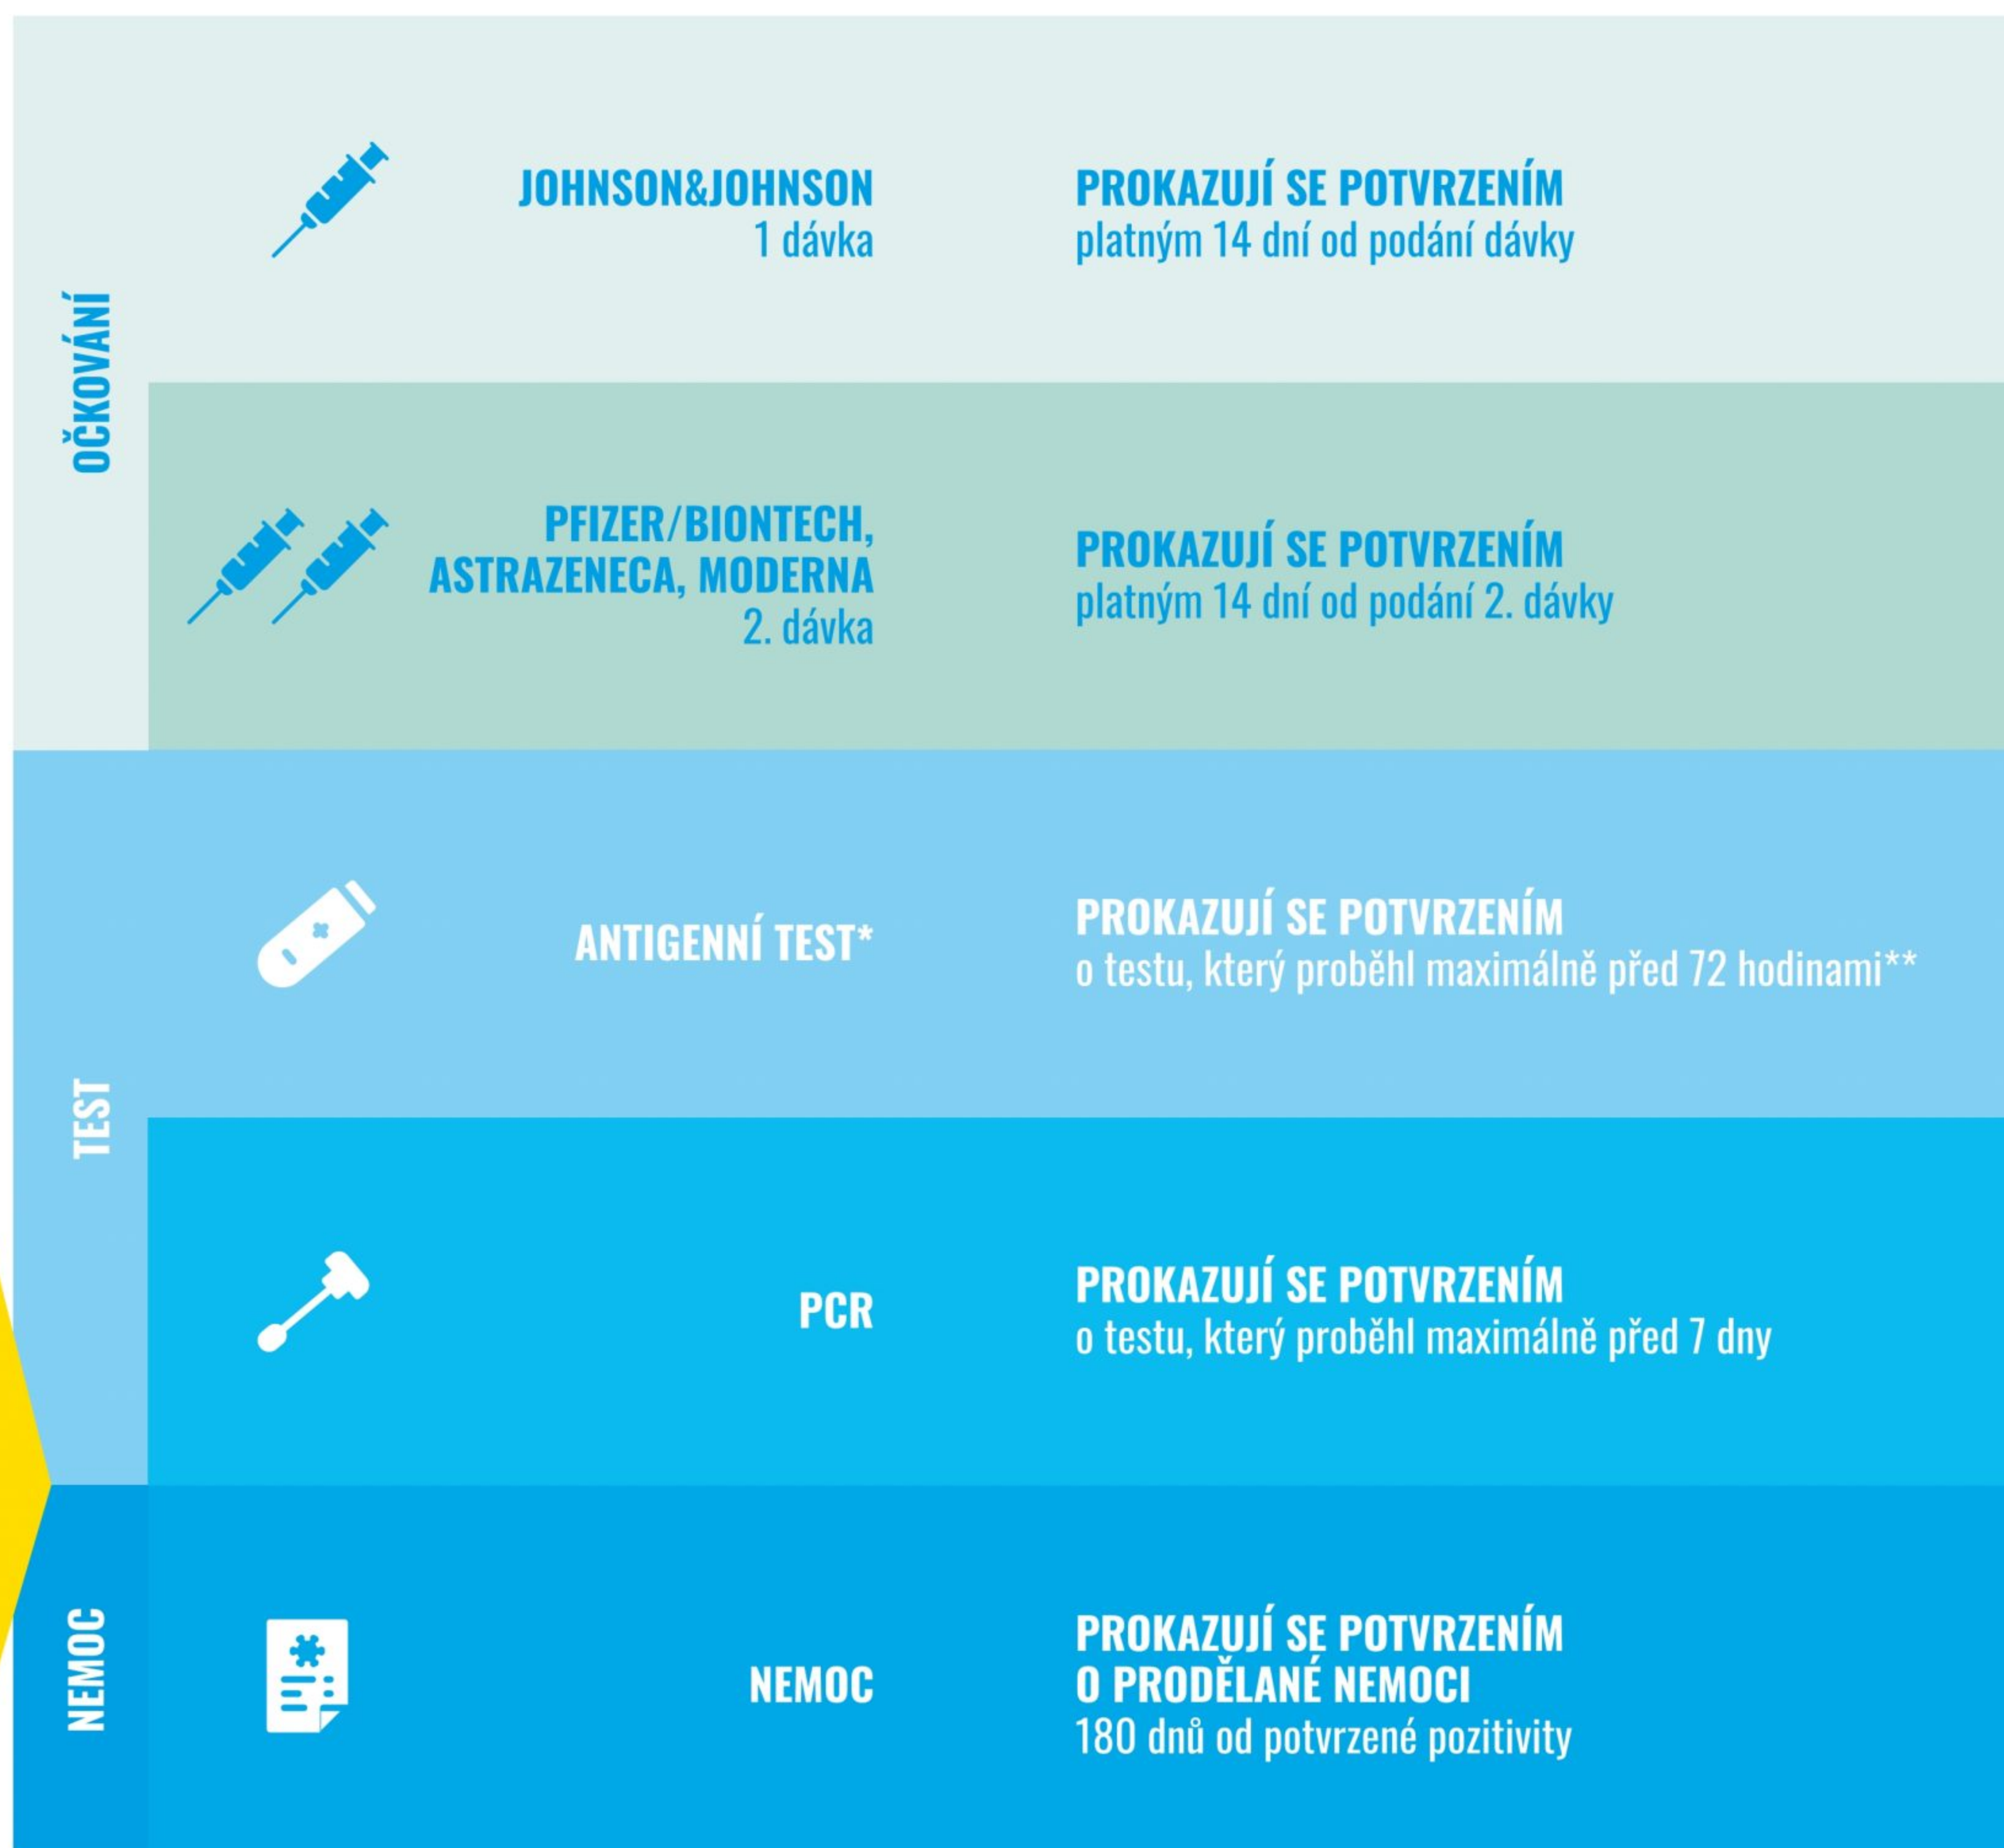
OČKOVÁNÍ

JOHNSON&JOHNSON
1 dávka

PROKAZUJÍ SE POTVRZENÍM
platným 14 dní od podání dávky

PFIZER/BIONTECH, ASTRAZENECA, MODERNA
2. dávka

PROKAZUJÍ SE POTVRZENÍM
platným 14 dní od podání 2. dávky

TEST

ANTIGENNÍ TEST*

PROKAZUJÍ SE POTVRZENÍM
o testu, který proběhl maximálně před 72 hodinami**

PCR

PROKAZUJÍ SE POTVRZENÍM
o testu, který proběhl maximálně před 7 dny

NEMOC

NEMOC

PROKAZUJÍ SE POTVRZENÍM
O PRODĚLANÉ NEMOCI
180 dnů od potvrzené pozitivity